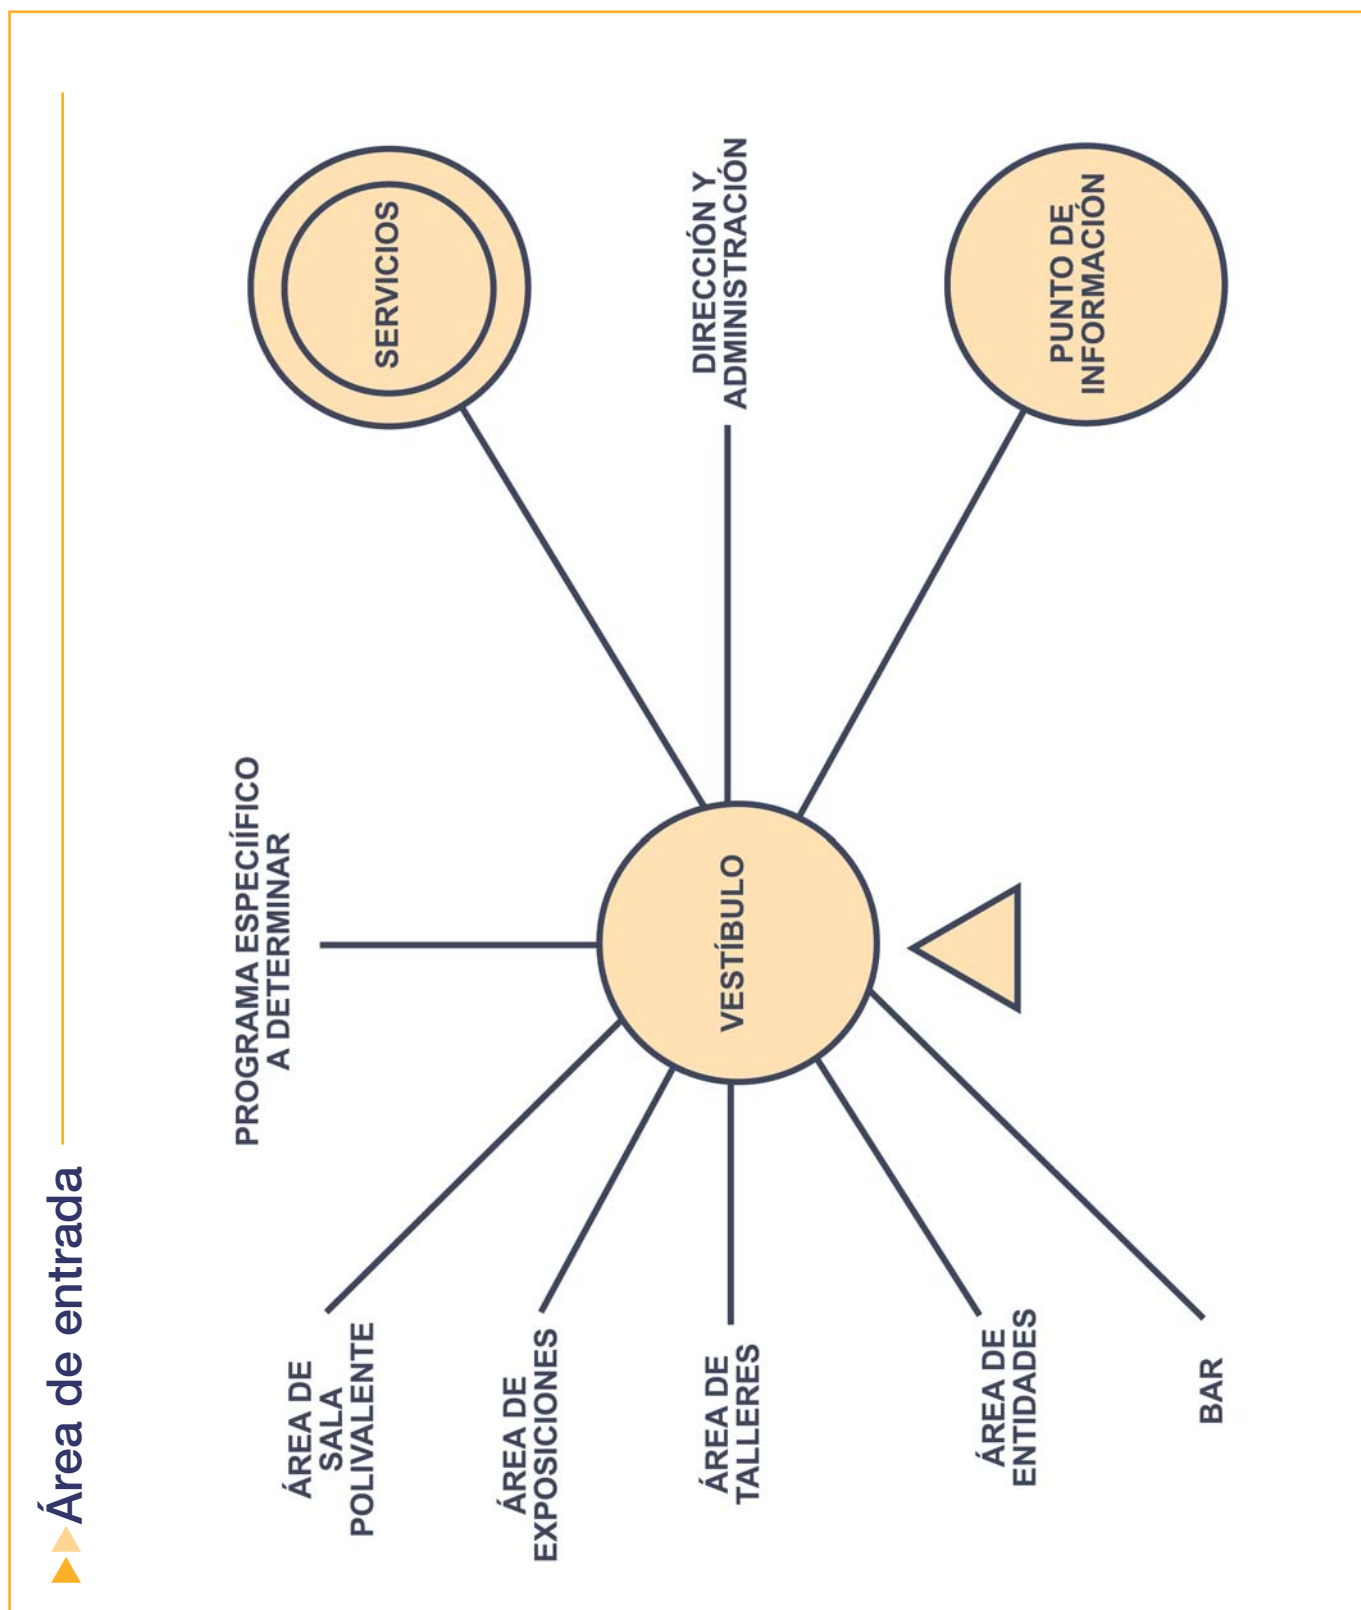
Área de entrada

SERVICIOS

DIRECCIÓN Y ADMINISTRACIÓN

PUNTO DE INFORMACIÓN

PROGRAMA ESPECIÍFICO A DETERMINAR

VESTÍBULO

ÁREA DE SALA POLIVALENTE

ÁREA DE EXPOSICIONES

ÁREA DE TALLERES

ÁREA DE ENTIDADES

BAR